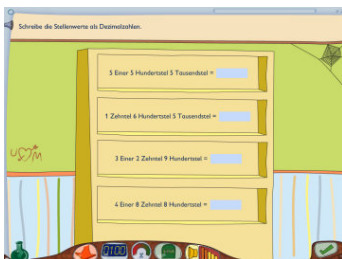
Schreibe die Stellenwerte als Dezimalzahlen.

5 Einer 5 Hundertstel 5 Tausendstel =

1 Zehntel 6 Hundertstel 5 Tausendstel =

3 Einer 2 Zehntel 9 Hundertstel =

4 Einer 8 Zehntel 8 Hundertstel =

0100